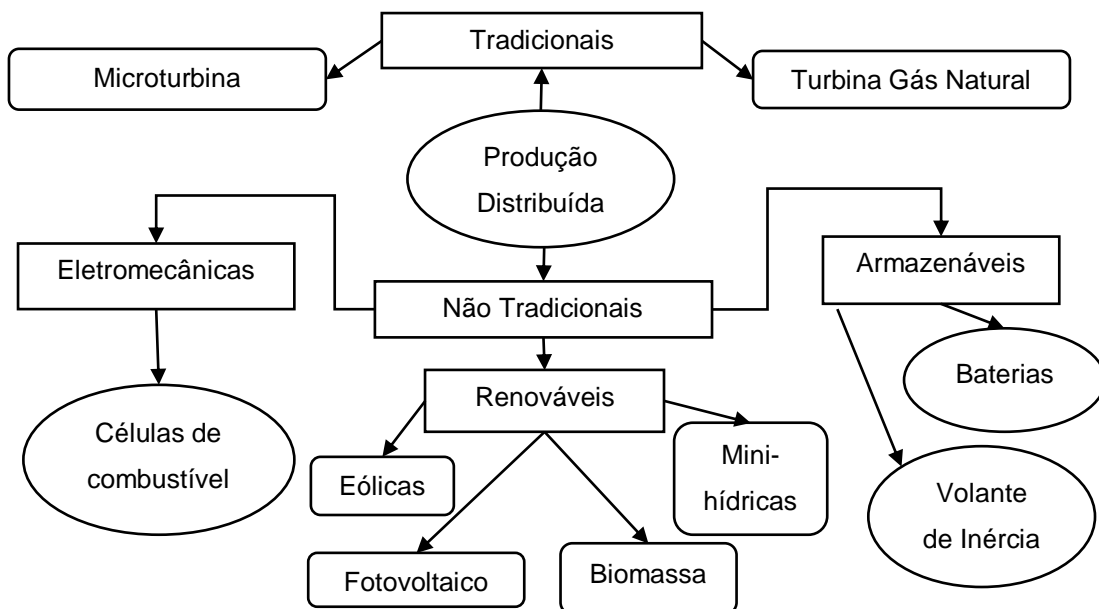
Tradicionais

Microturbina

Turbina Gás Natural

Produção Distribuída

Eletromecânicas

Não Tradicionais

Armazenáveis

Baterias

Renováveis

Células de combustível

Eólicas

Minihídricas

Volante de Inércia

Fotovoltaico

Biomassa